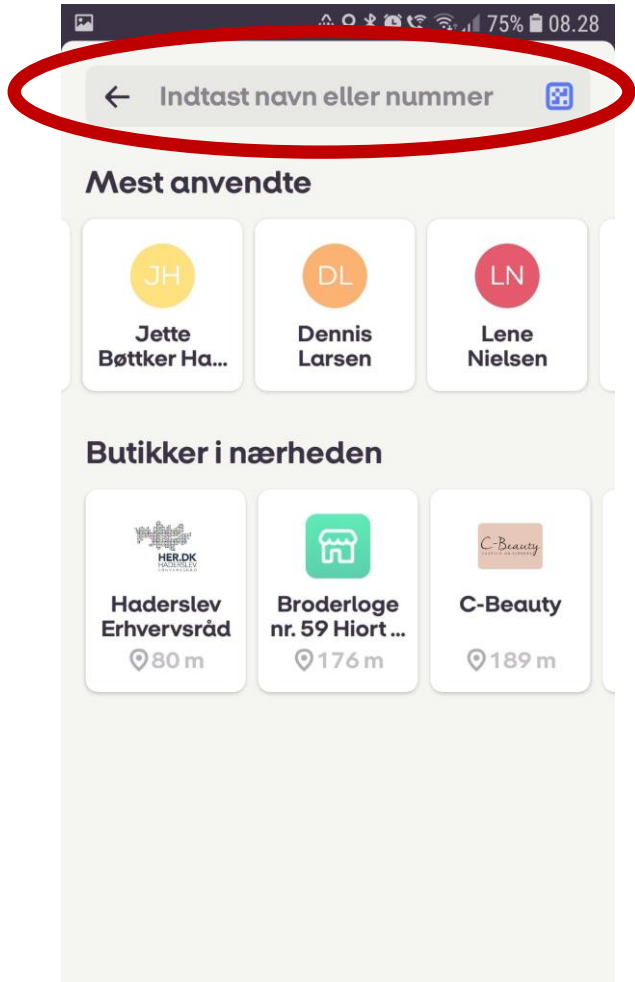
75% 08.28

Indtast navn eller nummer

Mest anvendte

JH
Jette Bøttker Ha...

DL
Dennis Larsen

LN
Lene Nielsen

Butikker i nærheden

HER.DK HADERSLEV
Haderslev Erhvervsråd
80 m

Broderloge nr. 59 Hiort ...
176 m

C-Beauty
C-Beauty
189 m